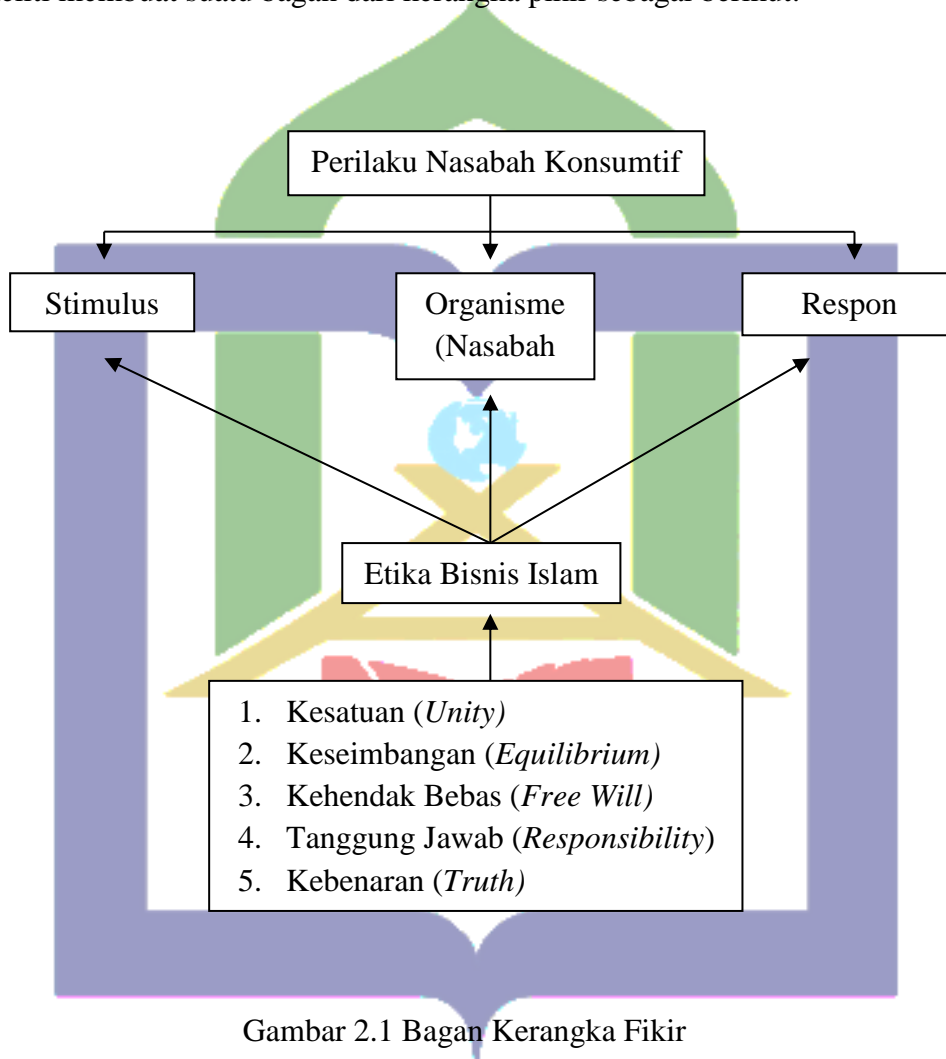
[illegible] membuat suatu bagan dari kerangka pikir sebagai berikut:

Perilaku Nasabah Konsumtif

Stimulus

Organisme (Nasabah

Respon

Etika Bisnis Islam

1. Kesatuan (*Unity)*
2. Keseimbangan (*Equilibrium)*
3. Kehendak Bebas (*Free Will)*
4. Tanggung Jawab (*Responsibility*)
5. Kebenaran (*Truth)*

Gambar 2.1 Bagan Kerangka Fikir